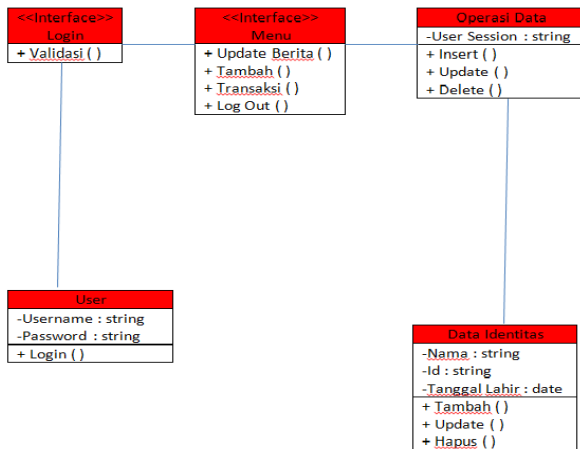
<<Interface>>
Login

+ Validasi ( )

<<Interface>>
Menu

+ Update Berita ( )
+ Tambah ( )
+ Transaksi ( )
+ Log Out ( )

Operasi Data

-User Session : string

+ Insert ( )
+ Update ( )
+ Delete ( )

User

-Username : string
-Password : string

+ Login ( )

Data Identitas

-Nama : string
-Id : string
-Tanggal Lahir : date

+ Tambah ( )
+ Update ( )
+ Hapus ( )